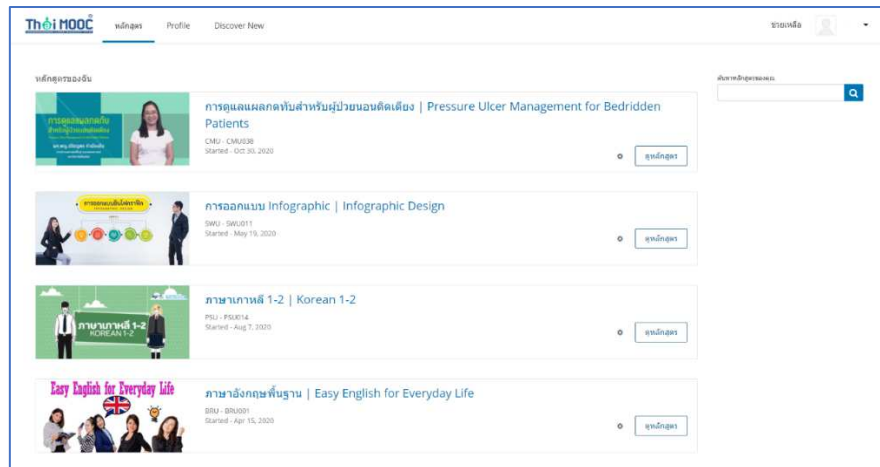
Thai MOOC หลักสูตร Profile Discover New

ช่วยเหลือ

หลักสูตรของฉัน

ค้นหาหลักสูตรของคุณ

การดูแลแผลกดทับสำหรับผู้ป่วยนอนติดเตียง
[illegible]

การดูแลแผลกดทับสำหรับผู้ป่วยนอนติดเตียง | Pressure Ulcer Management for Bedridden Patients
CMU - CMU038
Started - Oct 30, 2020
ดูหลักสูตร

การออกแบบอินโฟกราฟิก

การออกแบบ Infographic | Infographic Design
SWU - SWU011
Started - May 19, 2020
ดูหลักสูตร

ภาษาเกาหลี 1-2
KOREAN 1-2

ภาษาเกาหลี 1-2 | Korean 1-2
PSU - PSU014
Started - Aug 7, 2020
ดูหลักสูตร

Easy English for Everyday Life

ภาษาอังกฤษพื้นฐาน | Easy English for Everyday Life
BRU - BRU001
Started - Apr 15, 2020
ดูหลักสูตร